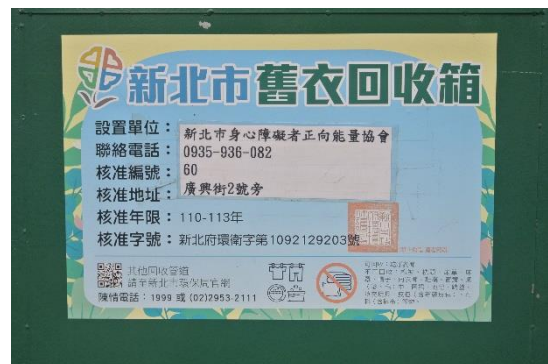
新北市舊衣回收箱

設置單位：新北市身心障礙者正向能量協會
聯絡電話：0935-936-082
核准編號：60
核准地址：廣興街2號旁
核准年限：110-113年
核准字號：新北府環衛字第1092129203號

其他回收容箱
請至新北市環保局官網
陳情電話：1999 或 (02)2953-2111

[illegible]